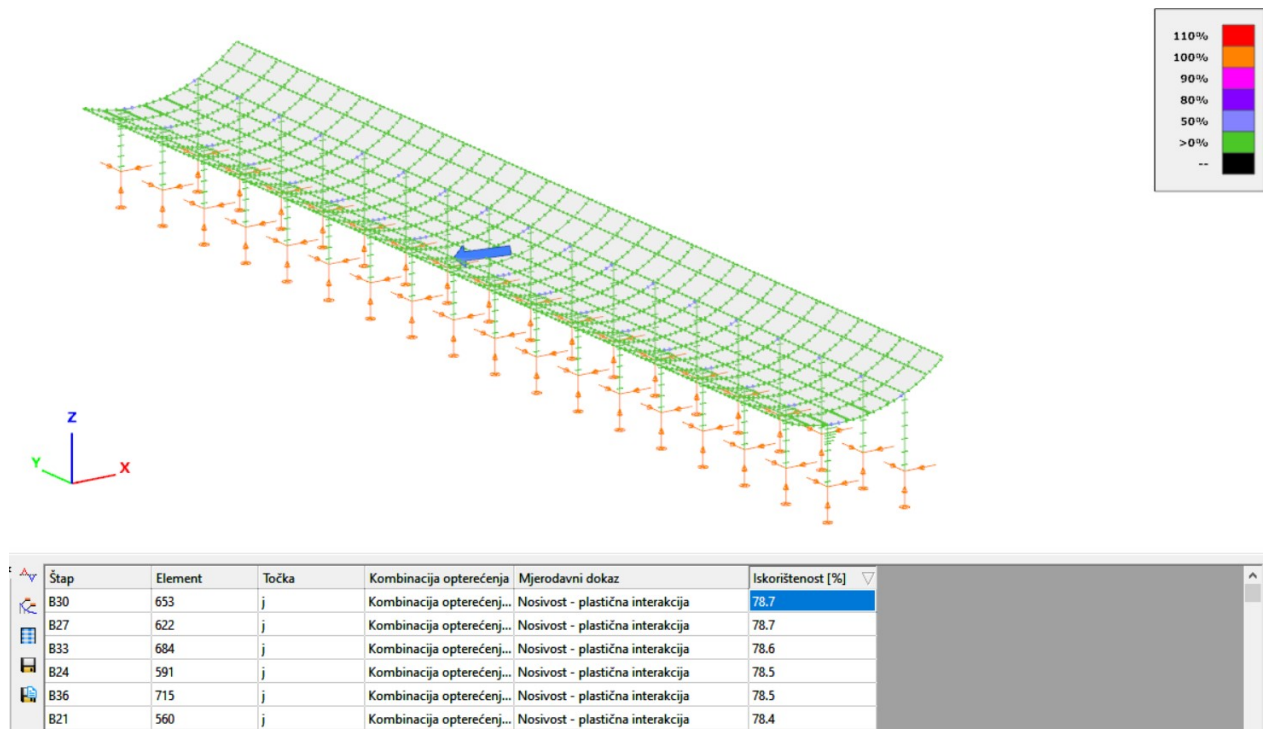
| 110% |
| 100% |
| 90% |
| 80% |
| 50% |
| >0% |
| -- |

Z
Y
X

| Štap | Element | Točka | Kombinacija opterećenja | Mjerodavni dokaz | Iskorištenost [%] |
|---|---|---|---|---|---|
| B30 | 653 | j | Kombinacija opterećenj... | Nosivost - plastična interakcija | 78.7 |
| B27 | 622 | j | Kombinacija opterećenj... | Nosivost - plastična interakcija | 78.7 |
| B33 | 684 | j | Kombinacija opterećenj... | Nosivost - plastična interakcija | 78.6 |
| B24 | 591 | j | Kombinacija opterećenj... | Nosivost - plastična interakcija | 78.5 |
| B36 | 715 | j | Kombinacija opterećenj... | Nosivost - plastična interakcija | 78.5 |
| B21 | 560 | j | Kombinacija opterećenj... | Nosivost - plastična interakcija | 78.4 |